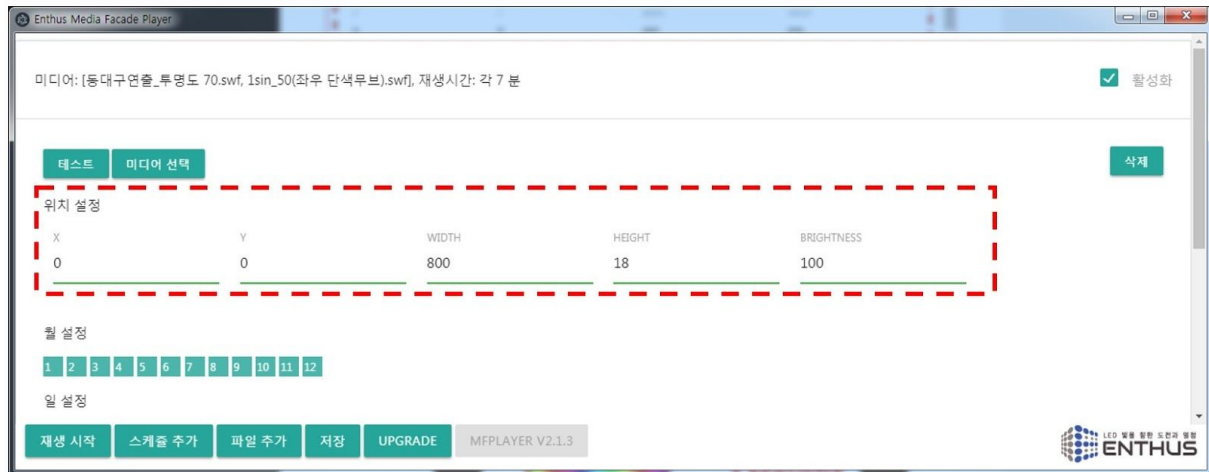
Enthus Media Facade Player

미디어: [동대구연출_투명도 70.swf, 1sin_50(좌우 단색무브).swf], 재생시간: 각 7 분

활성화

테스트 미디어 선택

삭제

위치 설정

| X | Y | WIDTH | HEIGHT | BRIGHTNESS |
|---|---|---|---|---|
| 0 | 0 | 800 | 18 | 100 |

월 설정

1 2 3 4 5 6 7 8 9 10 11 12

일 설정

재생 시작 스케쥴 추가 파일 추가 저장 UPGRADE MFPLAYER V2.1.3

LED 빛을 향한 도전과 열정 ENTHUS